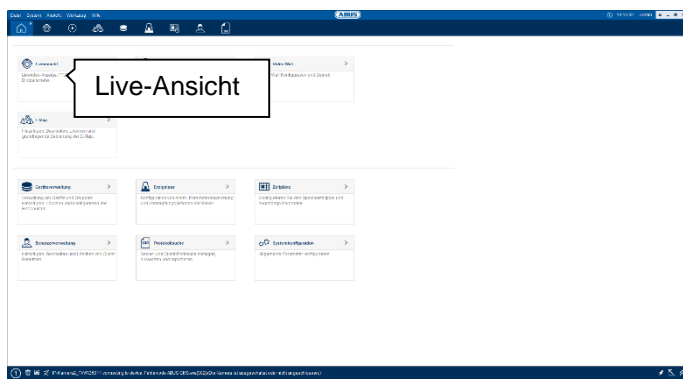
Datei System Ansicht Werkzeug Hilfe

ABUS

Live-Ansicht

Video Wall

E-Map

Geräteverwaltung

Ereignisse

Zeitpläne

Benutzerverwaltung

Protokollsuche

Systemkonfiguration

Allgemeine Parameter konfigurieren

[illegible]